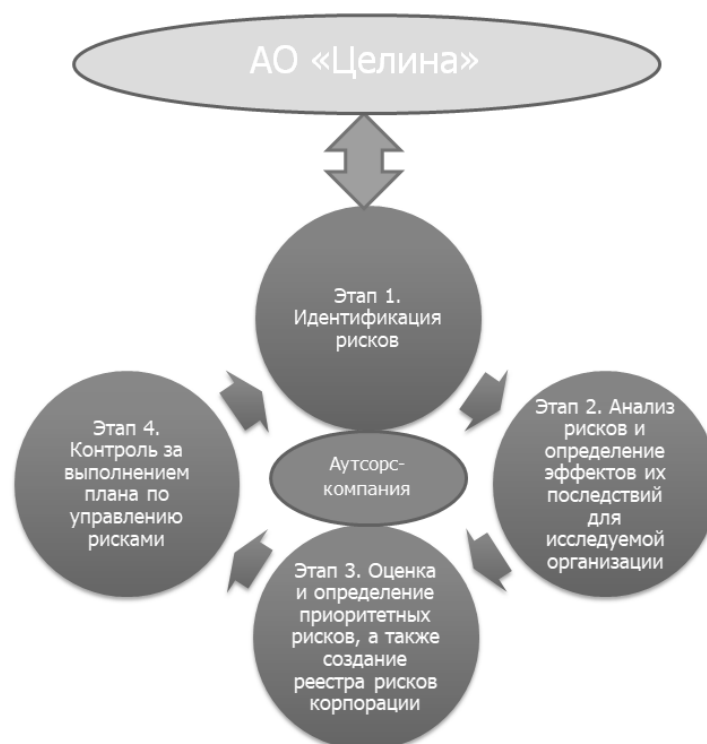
АО «Целина»

Этап 1. Идентификация рисков

Этап 2. Анализ рисков и определение эффектов их последствий для исследуемой организации

Аутсорс-компания

Этап 3. Оценка и определение приоритетных рисков, а также создание реестра рисков корпорации

Этап 4. Контроль за выполнением плана по управлению рисками